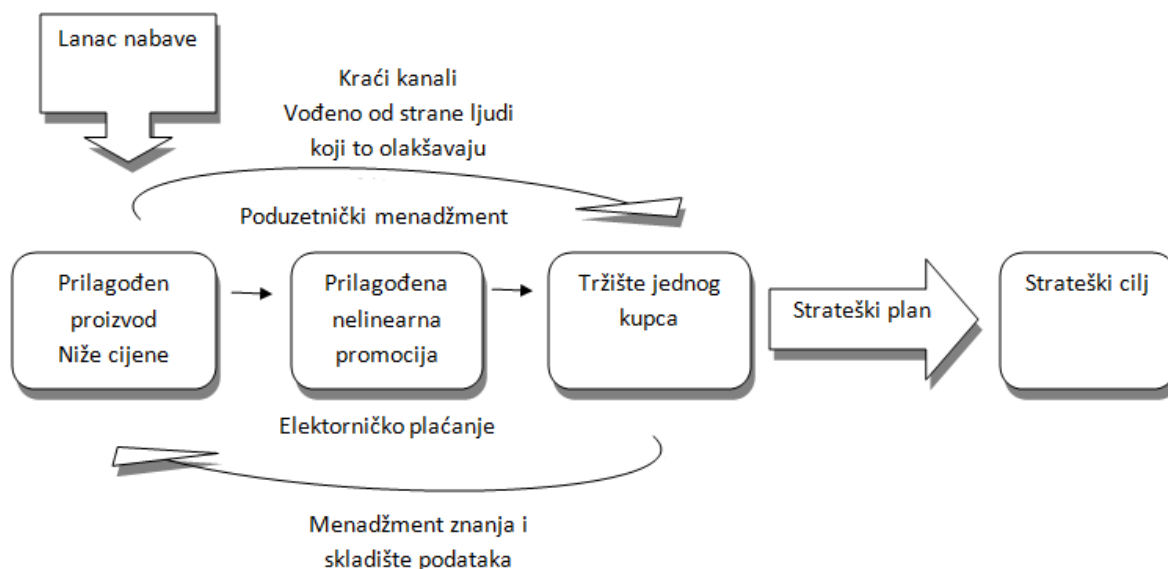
Lanac nabave

Kraći kanali
Vođeno od strane ljudi
koji to olakšavaju

Poduzetnički menadžment

Prilagođen
proizvod
Niže cijene

Prilagođena
nelinearna
promocija

Tržište jednog
kupca

Strateški plan

Strateški cilj

Elektorničko plaćanje

Menadžment znanja i
skladište podataka